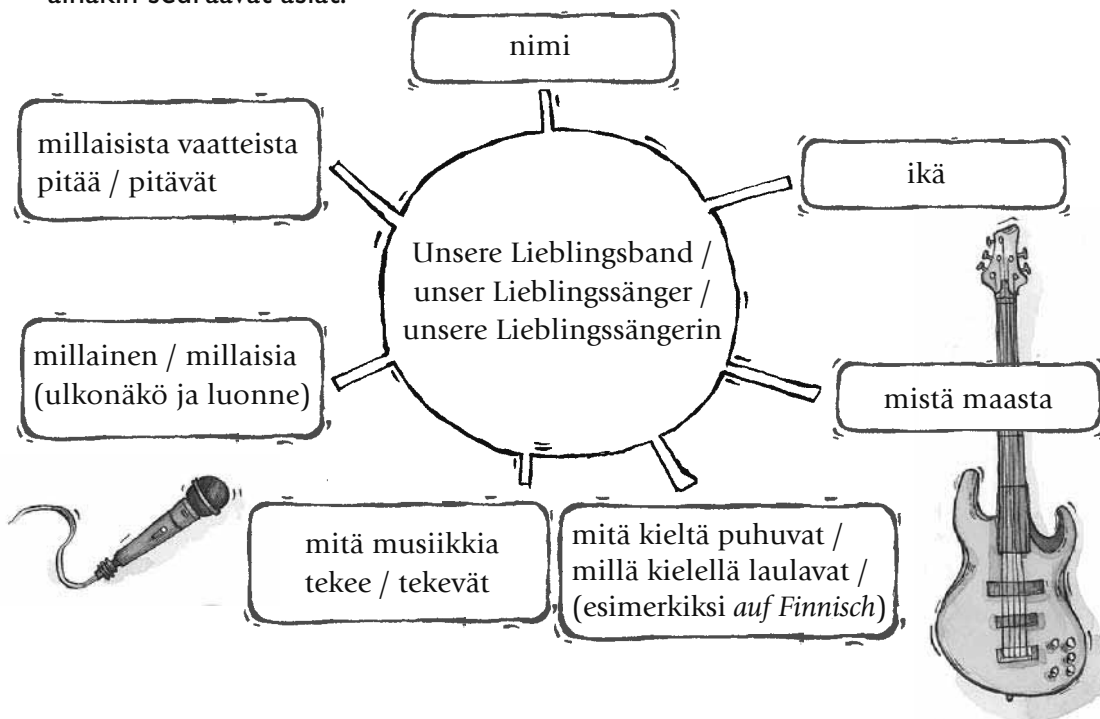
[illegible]

nimi

millaisista vaatteista pitää / pitävät

ikä

Unsere Lieblingsband / unser Lieblingssänger / unsere Lieblingssängerin

millainen / millaisia (ulkonäkö ja luonne)

mistä maasta

mitä musiikkia tekee / tekevät

mitä kieltä puhuvat / millä kielellä laulavat / (esimerkiksi *auf Finnisch*)